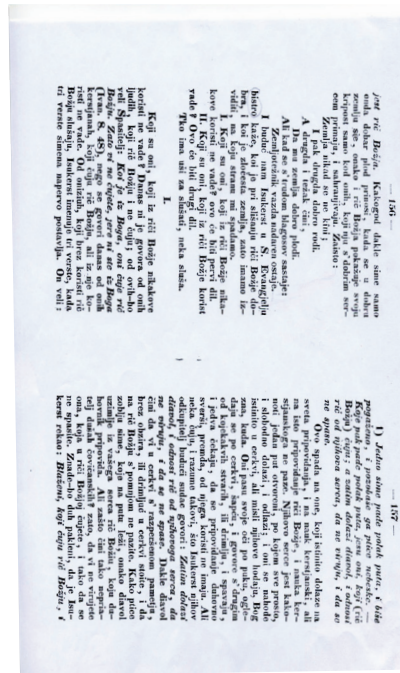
— 156 —

jest rič Božja. Kako pak dobro sime samo onda dobar plod prinosi, kada se u dobru zemlju sije, onako i rič Božja pokazuje svoju kripost samo kod onih, koji nju s' dobrim sercem primaju, i u dobrim sercu uzderžaju.

Zemlja nikad se ne kosi
I pak dragoga dobra rodi.
A draguša i tersak ciela
Izverže, da ih vatra uzme.
Ali kad se s' trudom blagoslov saznaje:
Zemljoteznik vazda nadavši ostaje.

I Imamo ovdi diliti. Ko je Evangeljskoj četverstrukoj zemlji prilično, kada svima jednako govori se rič Božja, zato što dobra, i koi je skočila zemlja, zato imamo iditi, na koju stranu mi spadamo.

I. Koji su oni, koji iz riči Božje nikakove koristi ne vade? ovo će biti pervi dil.
II. Koji su oni, koji iz riči Božje korist vade? Ovo će biti drugi dil.
Tko ima uši za slušati, neka sluša.

I.

Koji su oni, koji iz riči Božje nikakove koristi ne vade? Odgovaram: Oni, koji nju ili ne slušaju, ili slabo slušaju, ili slabo čuvaju. Ovo su oni ljudi, koji rič Božju i ne čuju, od ovih-bo veli Spasitelj: Koi je iz Boga, onaj riči Božje sluša; zato vi ne slušate, jerbo niste od Boga (Ivan. 8, 47). Oni ljudi nikad ne mogu koristi od riči Božje imati, koji nju ne slušaju, ali i oni, koji nju slušaju, isto koristi ne vade. Od onizih, koji brez koristi rič Božju slušaju, u današnjem Evangeljju čitamo tri verste simena naprevo postavljenu. Od tih :

— 157 —

D) Jedno sime pade pokraj puta, i bi pogaženo, i pozobaše ga ptice nebeske. Koje pak pade pokraj puta, jesu oni, koji čuju, i potom dođe đavao, i uzme rič od serca njihova, da ne virujuć, da se ne spasu.

Ovo spada na one, koji istinito dokaže na svetu prvaku zapovidaju, i sve drugo pođu na sito pripovidanje riči Božje, i nikako ne sjiaju niti se sa Bogom. Njihovo serce jest kako puti, jedna put otvoreno, po kojim sve prolazi, istinito u cerkvi, ali misli njihove hodaju. Bog zna, kuda. Oni pako svoje oči po puku, oglidaju se po cerkvi, pazeći, i govoreć s' drugim, i pošto čekaju, da se pripovidanje završi, srvene, proslovi, kao da svršeni ljudi. Ali nekada čuju, i razumu takovi, što kakve koristi iz njega pak izvedu? Ništa. Jerbo đavao, nauk Božji izrom serca uzimlje i odnosi rič od serca njihova, da ne viruju, i da se ne spasu. Dakle đavao, da se pamti rič Božja, i da se koristi uzima; zato ljudi, koji ako su i na pazu iz riči Božje, ne pamte. Kako pako zabiljesi mogu serce, pa i kada više nije više čovika; pravi, koji nekada ne obraća se osobito tako u smisa čovičanskih, zato, da vi ne virujete ona, koja u riči Božjoj čujete, i tako da se ne spasite. Zato vi kerst i sveta kroz kerst rekao: Blaženi, koji čuju rič Božju, i